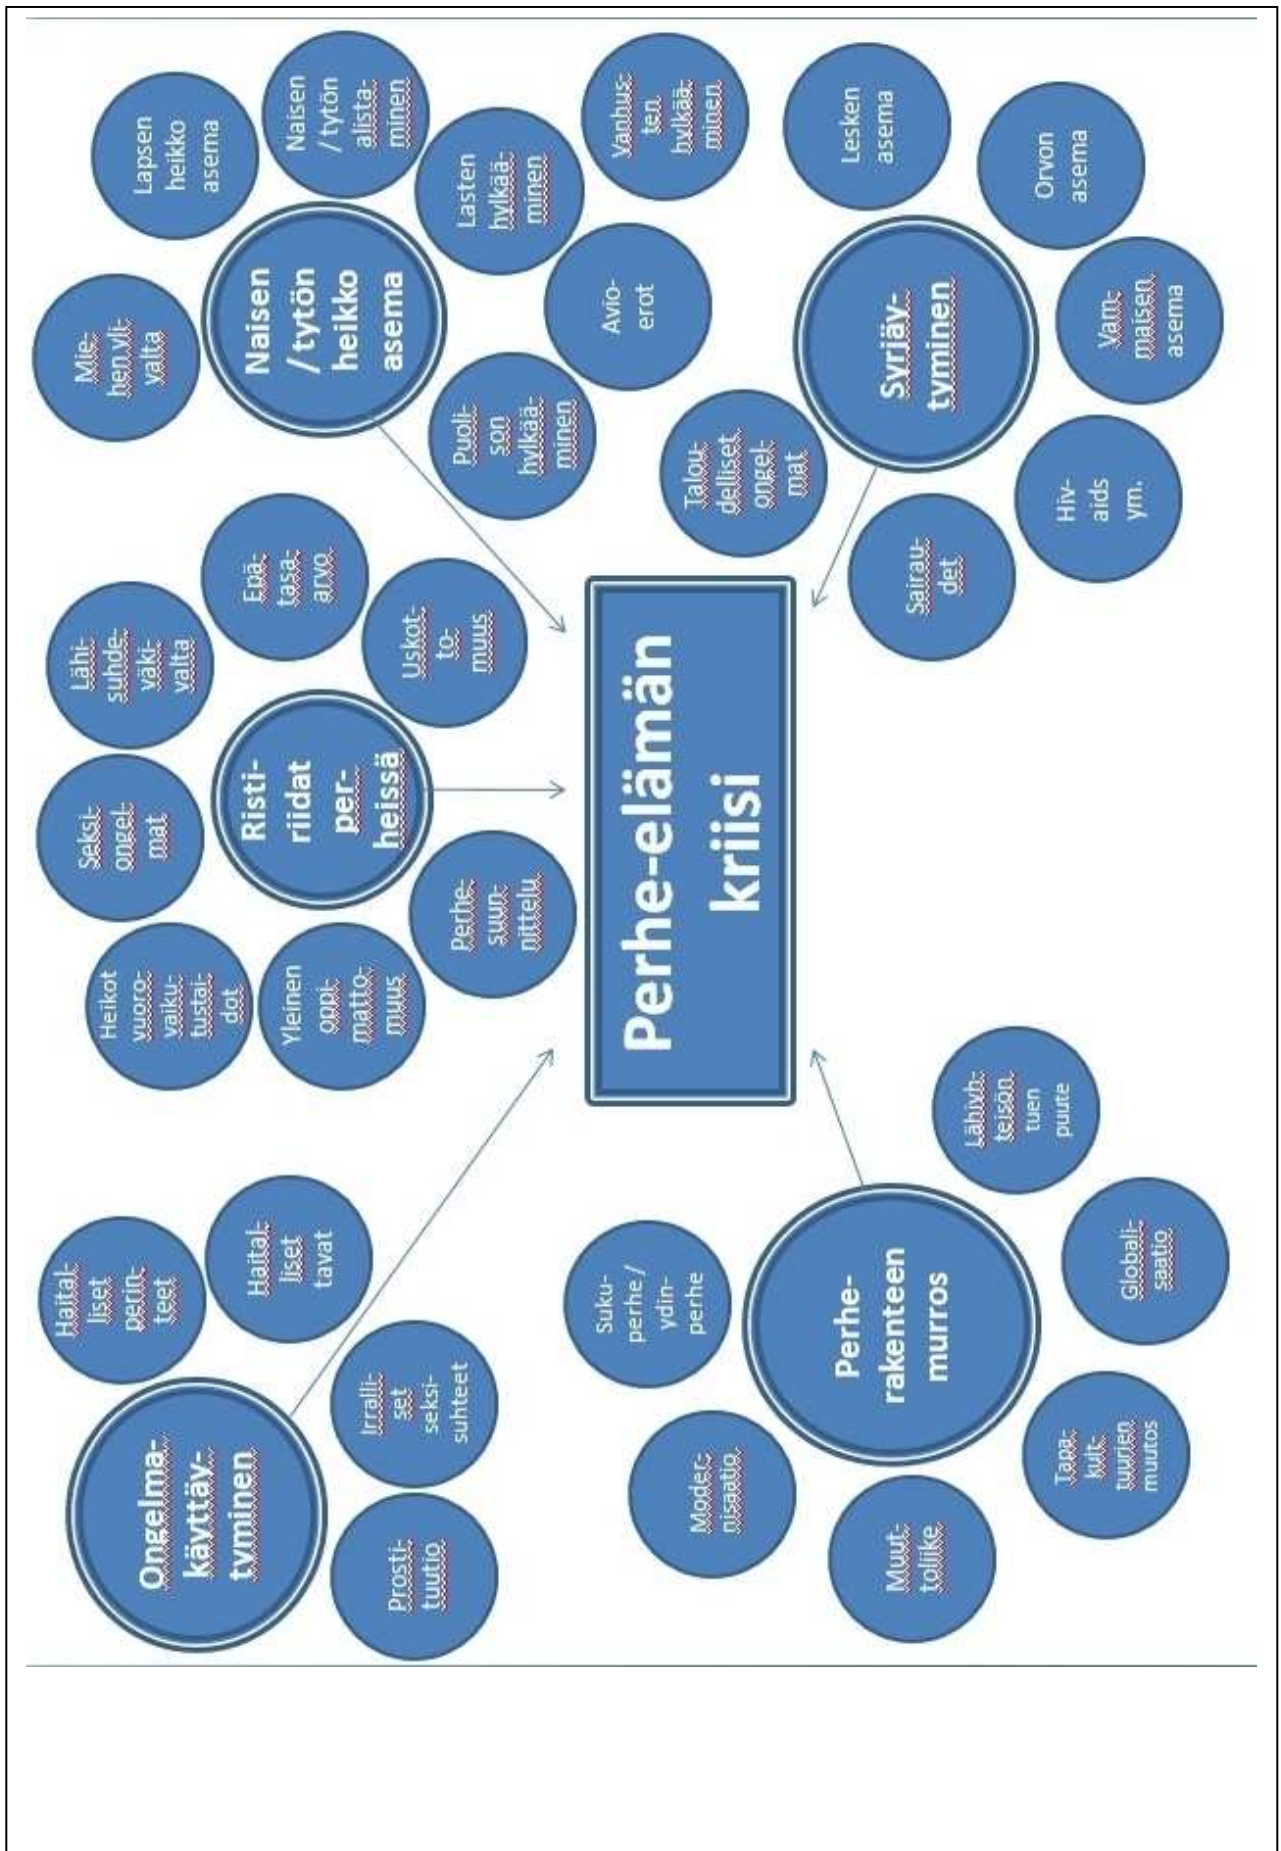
Perhe-elämän kriisi

Naisen / tytön heikko asema

Mie-hen yli-valta

Lapsen heikko asema

Naisen / tytön alista-minen

Lasten hylkää-minen

Vanhus-ten hylkää-minen

Avio-erot

Puoli-son hylkää-minen

Lesken asema

Orvon asema

Syrjäy-tyminen

Vam-maisen asema

Talou-delliset ongel-mat

Hiv-aids ym.

Sairau-det

Ristiriidat per-heissä

Lähi-suhde-väki-valta

Epä-tasa-arvo

Uskot-to-muus

Seksi-ongel-mat

Heikot vuoro-vaiku-tustai-dot

Yleinen oppi-matto-muus

Perhe-suun-nittelu

Ongelma-käyttäy-tyminen

Haital-liset perin-teet

Haital-liset tavat

Irralli-set seksi-suhteet

Prosti-tuutio

Perhe-rakenteen murros

Suku-perhe / ydin-perhe

Lähiyh-teisön tuen puute

Globali-saatio

Tapa-kult-tuurien muutos

Moder-nisaatio

Muut-toliike